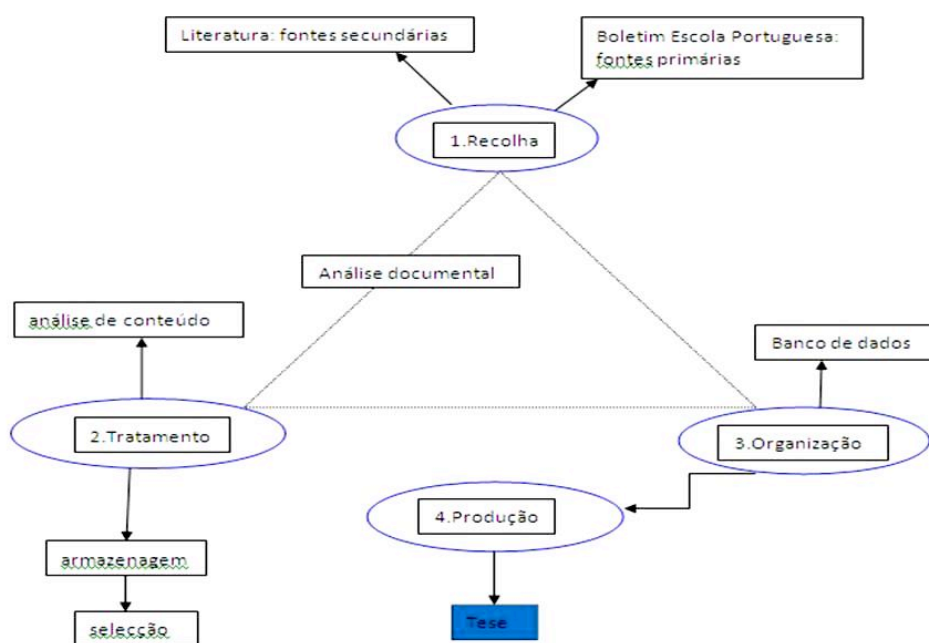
Literatura: fontes secundárias

Boletim Escola Portuguesa: fontes primárias

1.Recolha

Análise documental

análise de conteúdo

Banco de dados

2.Tratamento

3.Organização

4.Produção

armazenagem

selecção

Tese